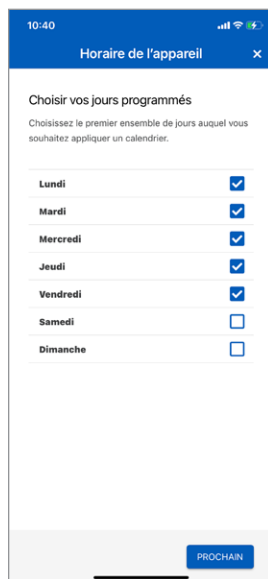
10:40

Horaire de l'appareil ×

Choisir vos jours programmés

Choisissez le premier ensemble de jours auquel vous souhaitez appliquer un calendrier.

Lundi
Mardi
Mercredi
Jeudi
Vendredi
Samedi
Dimanche

PROCHAIN